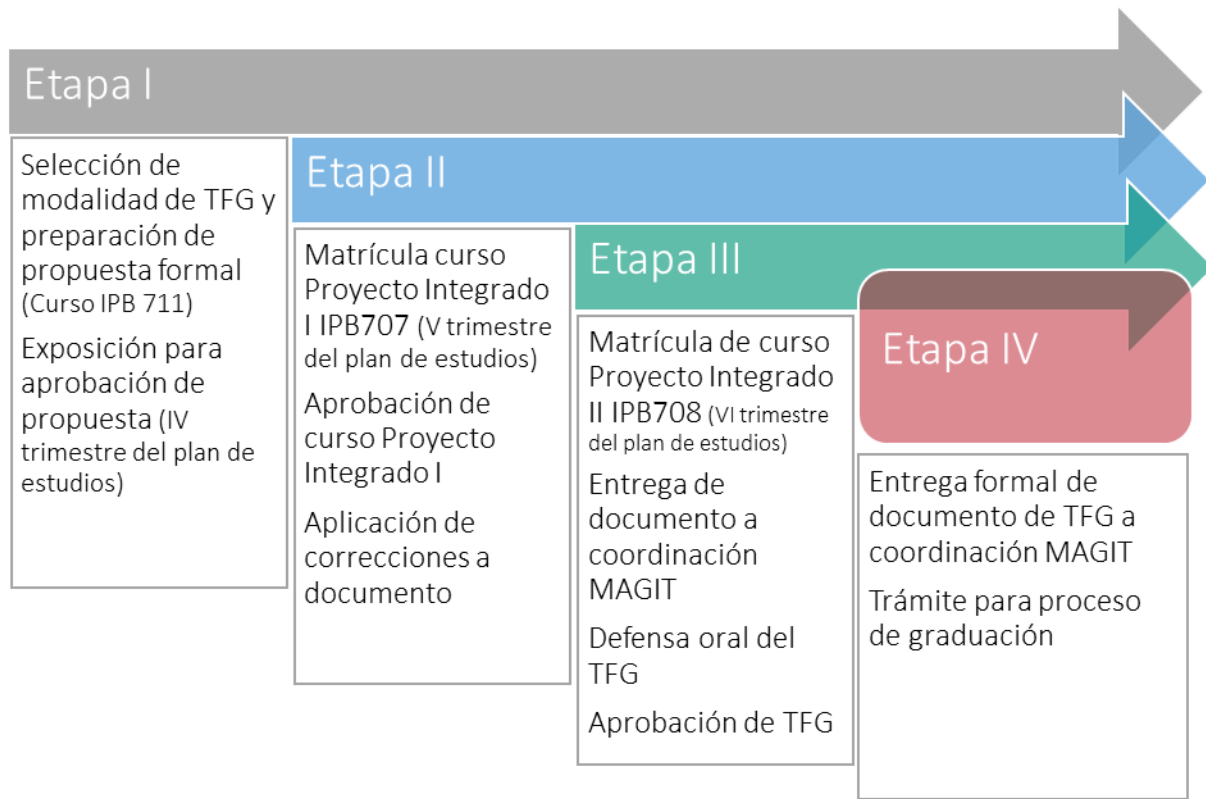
Etapa I

Selección de modalidad de TFG y preparación de propuesta formal (Curso IPB 711)

Exposición para aprobación de propuesta (IV trimestre del plan de estudios)

Etapa II

Matrícula curso Proyecto Integrado I IPB707 (V trimestre del plan de estudios)

Aprobación de curso Proyecto Integrado I

Aplicación de correcciones a documento

Etapa III

Matrícula de curso Proyecto Integrado II IPB708 (VI trimestre del plan de estudios)

Entrega de documento a coordinación MAGIT

Defensa oral del TFG

Aprobación de TFG

Etapa IV

Entrega formal de documento de TFG a coordinación MAGIT

Trámite para proceso de graduación